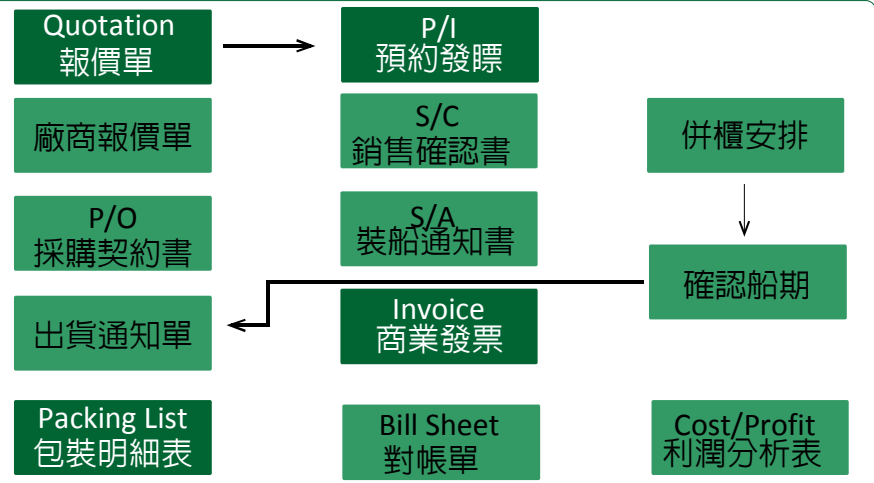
Quotation
報價單

P/I
預約發票

廠商報價單

S/C
銷售確認書

併櫃安排

P/O
採購契約書

S/A
裝船通知書

確認船期

出貨通知單

Invoice
商業發票

Packing List
包裝明細表

Bill Sheet
對帳單

Cost/Profit
利潤分析表